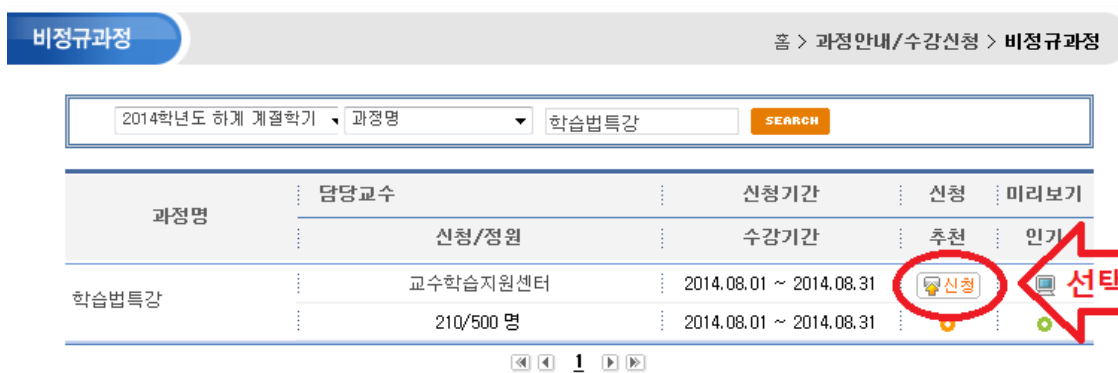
비정규과정

홈 > 과정안내/수강신청 > 비정규과정

2014학년도 하계 계절학기 | 과정명 | 학습법특강 | SEARCH

| 과정명 | 담당교수 | 신청기간 | 신청 | 미리보기 |
|---|---|---|---|---|
| | 신청/정원 | 수강기간 | 추천 | 인기 |
| 학습법특강 | 교수학습지원센터 | 2014.08.01 ~ 2014.08.31 | 신청 | |
| | 210/500 명 | 2014.08.01 ~ 2014.08.31 | | |

선택

1